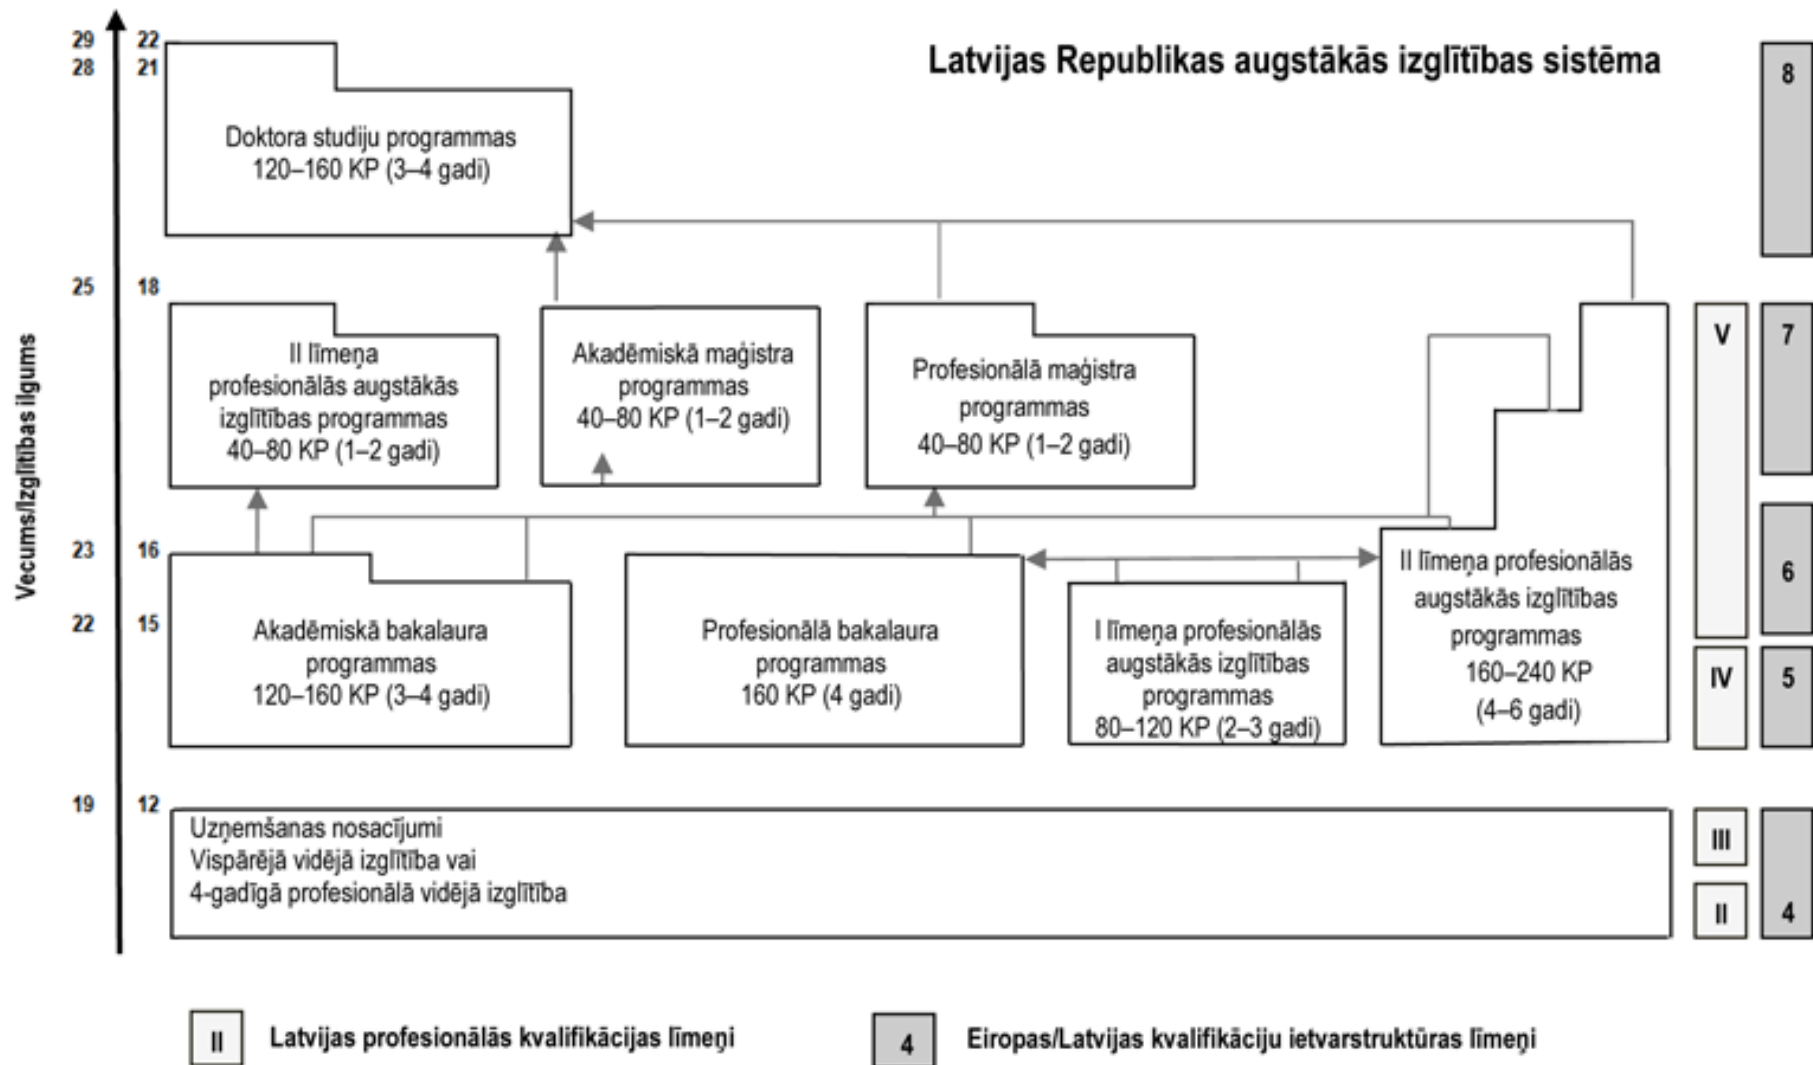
Latvijas Republikas augstākās izglītības sistēma

Vecums/Izglītības ilgums

29 22
28 21
25 18
23 16
22 15
19 12

Doktora studiju programmas
120–160 KP (3–4 gadi)

8

II līmeņa profesionālās augstākās izglītības programmas
40–80 KP (1–2 gadi)

Akadēmiskā maģistra programmas
40–80 KP (1–2 gadi)

Profesionālā maģistra programmas
40–80 KP (1–2 gadi)

V

7

6

Akadēmiskā bakalaura programmas
120–160 KP (3–4 gadi)

Profesionālā bakalaura programmas
160 KP (4 gadi)

I līmeņa profesionālās augstākās izglītības programmas
80–120 KP (2–3 gadi)

II līmeņa profesionālās augstākās izglītības programmas
160–240 KP
(4–6 gadi)

IV

5

Uzņemšanas nosacījumi
Vispārējā vidējā izglītība vai
4-gadīgā profesionālā vidējā izglītība

III

II

4

II Latvijas profesionālās kvalifikācijas līmeņi

4 Eiropas/Latvijas kvalifikāciju ietvarstruktūras līmeņi